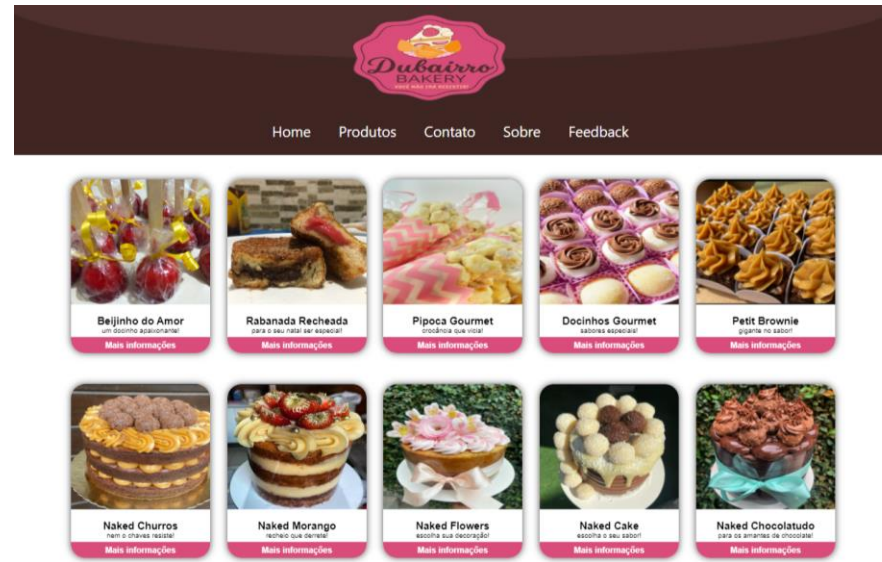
Dubairro BAKERY

Home Produtos Contato Sobre Feedback

Beijinho do Amor
um docinho apaixonante!
Mais informações

Rabanada Recheada
para o seu natal ser especial!
Mais informações

Pipoca Gourmet
crocância que vicia!
Mais informações

Docinhos Gourmet
sabores especiais!
Mais informações

Petit Brownie
gigante no sabor!
Mais informações

Naked Churros
nem o chaves resiste!
Mais informações

Naked Morango
recheio que derrete!
Mais informações

Naked Flowers
escolha sua decoração!
Mais informações

Naked Cake
escolha o seu sabor!
Mais informações

Naked Chocolatudo
para os amantes de chocolate!
Mais informações